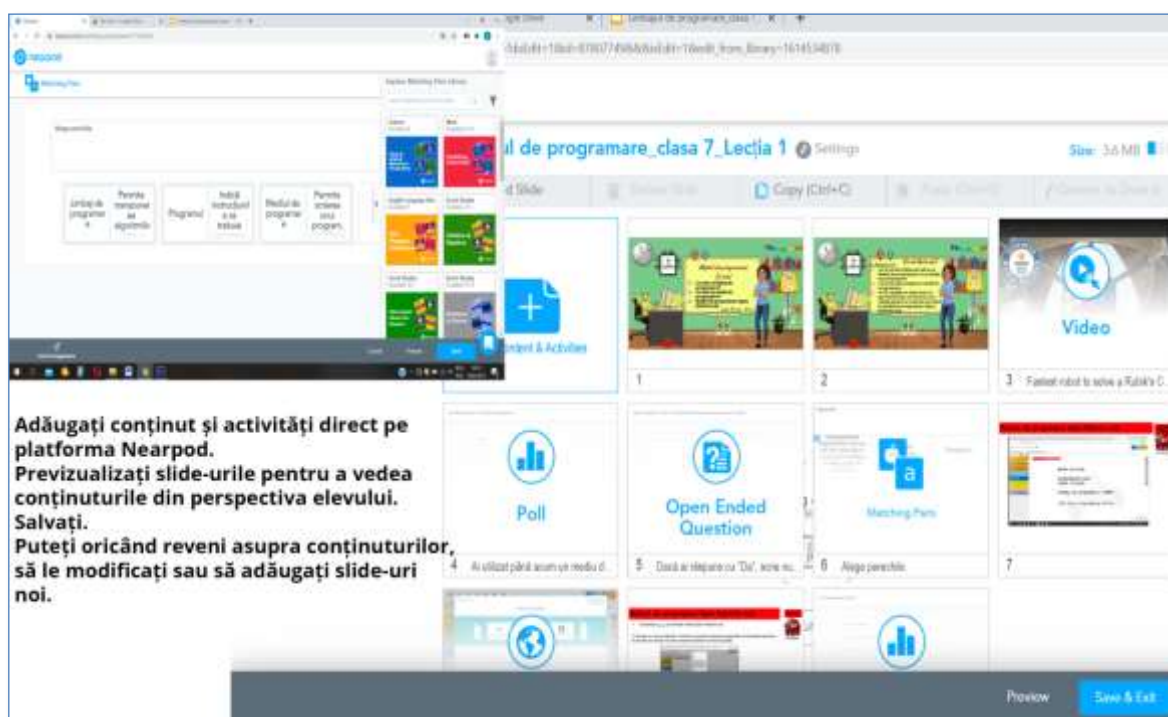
nearpod

Matching Pairs

Limbaj de programare | Permite transpunerea algoritmilor | Program | Indică instrucțiuni ce se execută | Mediul de programare | Permite scrierea unui program

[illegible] Limbajul de programare_clasa 7 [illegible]

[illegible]l de programare_clasa 7_Lecția 1 Settings

Size: 3.6 MB

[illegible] Slide

Copy (Ctrl+C)

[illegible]ntent & Activities

1

2

Video

3 Fastest robot to solve a Rubik's C...

Poll

4 Ai utilizat până acum un mediu d...

Open Ended Question

5 Dacă ai răspuns cu "Da", scrie nu...

Matching Pairs

6 Alege perechile

7

Adăugați conținut și activități direct pe platforma Nearpod.
Previzualizați slide-urile pentru a vedea conținuturile din perspectiva elevului.
Salvați.
Puteți oricând reveni asupra conținuturilor, să le modificați sau să adăugați slide-uri noi.

Preview

Save & Exit